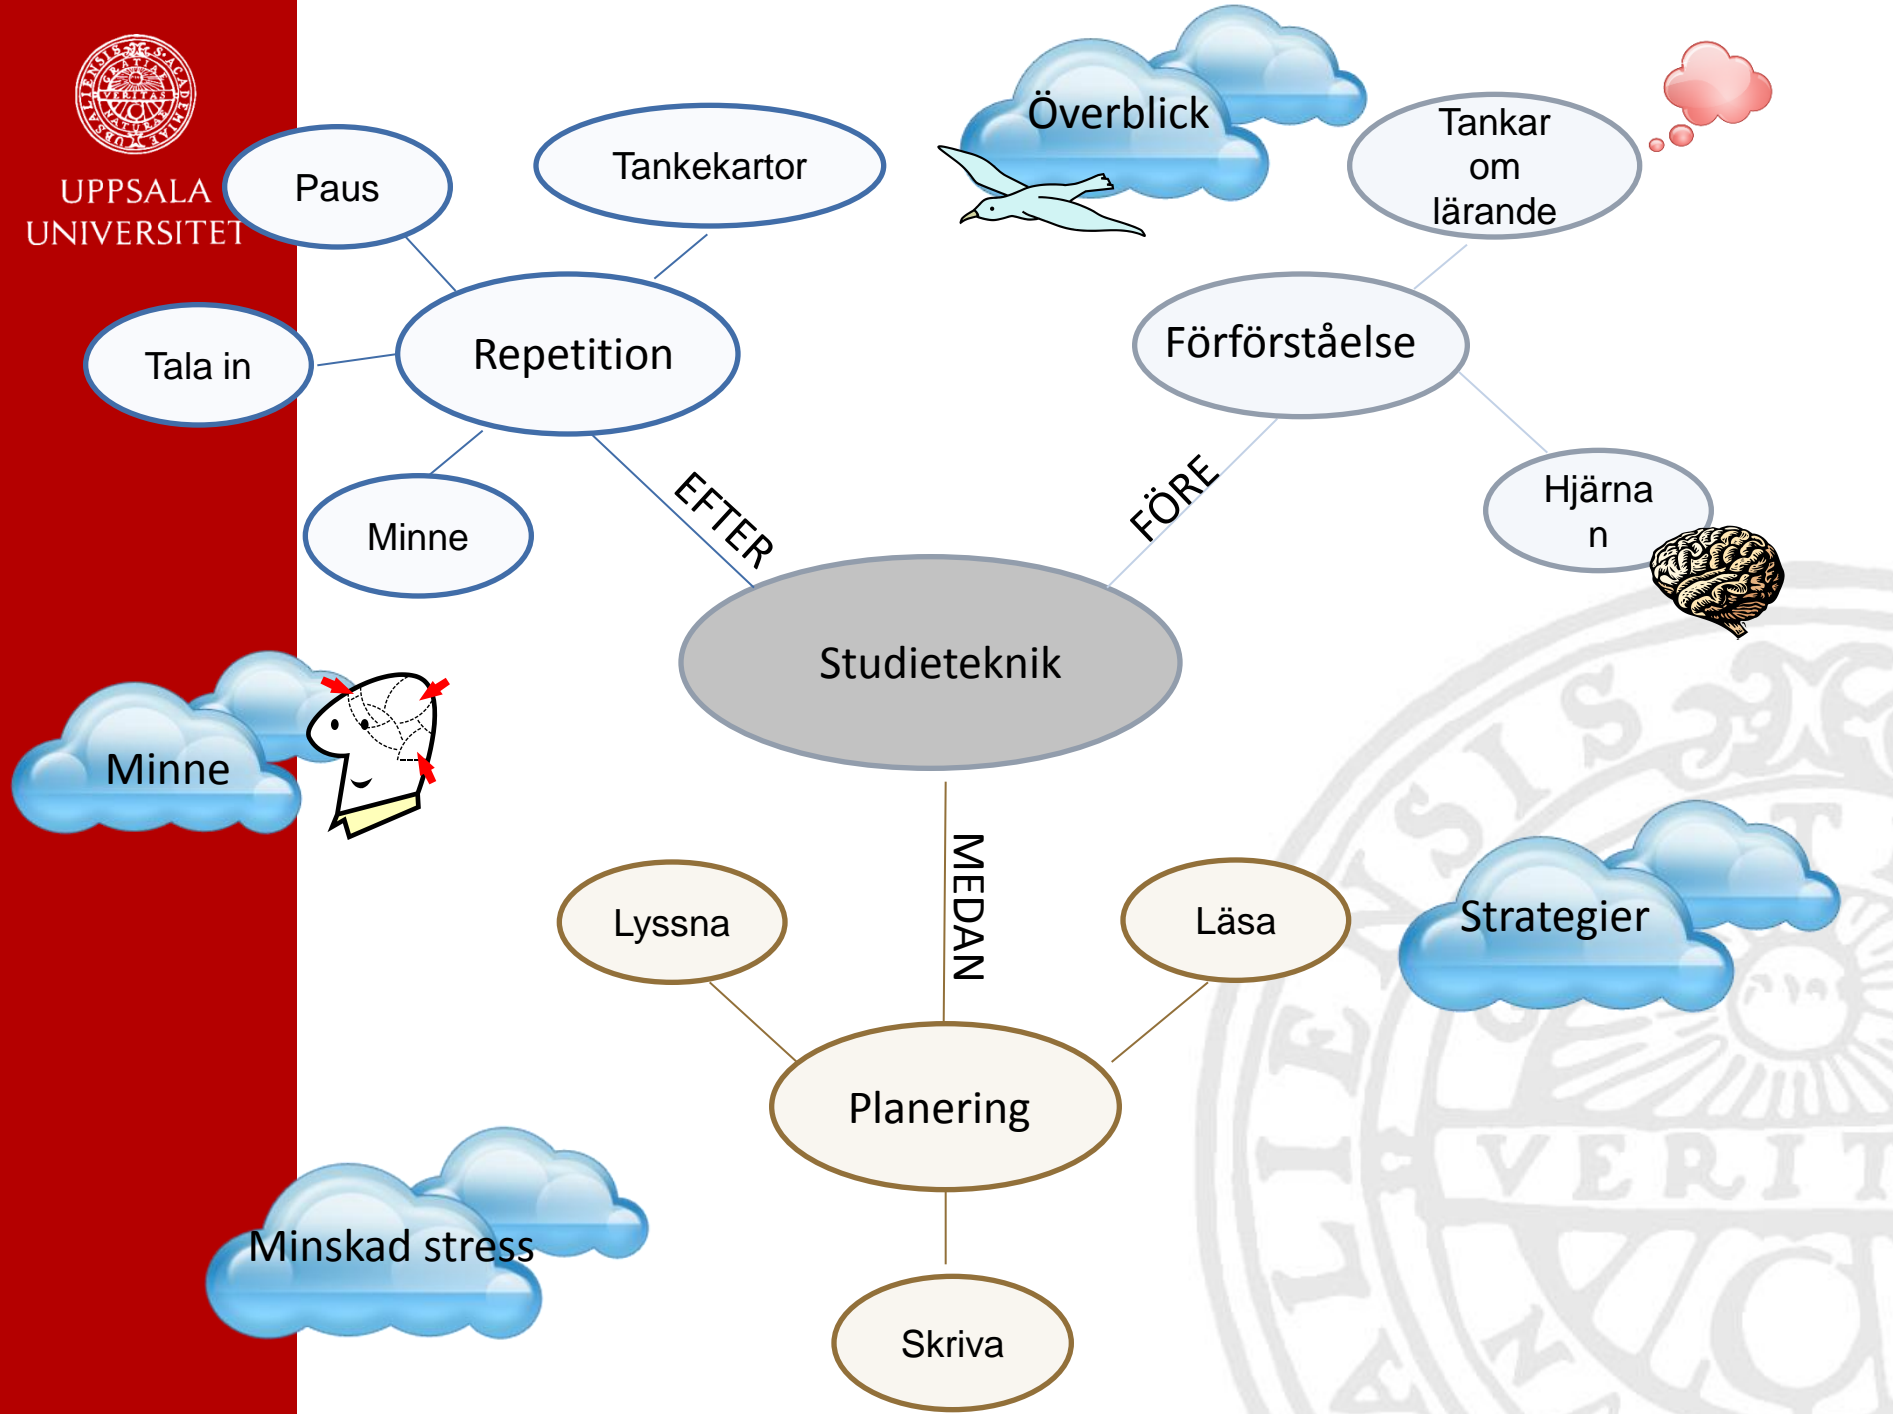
UPPSALA UNIVERSITET

Paus

Tankekartor

Överblick

Tankar om lärande

Tala in

Repetition

Förförståelse

Minne

EFTER

FÖRE

Hjärnan

Studieteknik

Minne

MEDAN

Lyssna

Läsa

Strategier

Planering

Minskad stress

Skriva